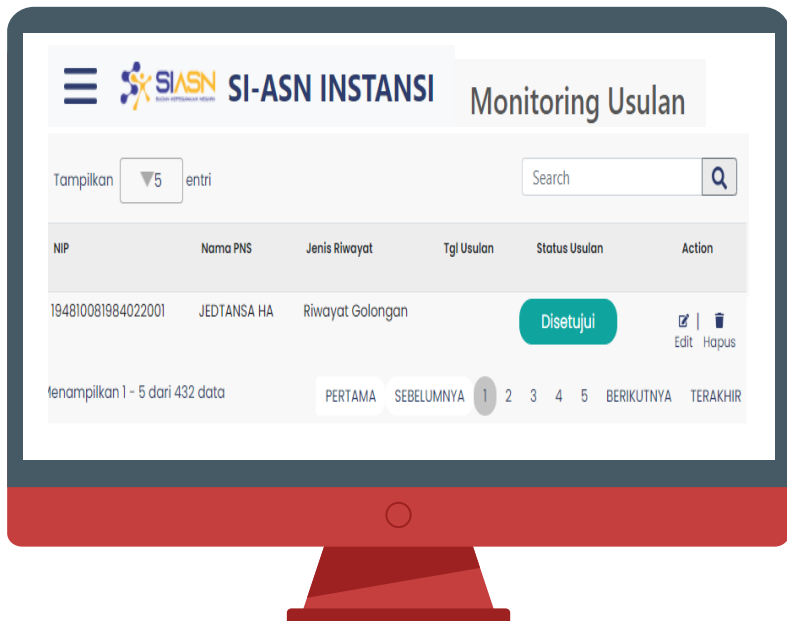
SIASN BADAN KEPEGAWAIAN NEGARA SI-ASN INSTANSI

Monitoring Usulan

Tampilkan 5 entri

Search

| NIP | Nama PNS | Jenis Riwayat | Tgl Usulan | Status Usulan | Action |
|---|---|---|---|---|---|
| 194810081984022001 | JEDTANSA HA | Riwayat Golongan | | Disetujui | Edit \| Hapus |

Menampilkan 1 - 5 dari 432 data

PERTAMA SEBELUMNYA 1 2 3 4 5 BERIKUTNYA TERAKHIR